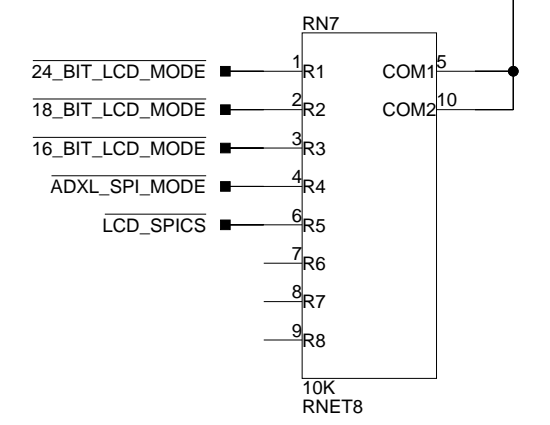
RN7

$\overline{\text{24\_BIT\_LCD\_MODE}}$ 1 R1 COM1 5

$\overline{\text{18\_BIT\_LCD\_MODE}}$ 2 R2 COM2 10

$\overline{\text{16\_BIT\_LCD\_MODE}}$ 3 R3

$\overline{\text{ADXL\_SPI\_MODE}}$ 4 R4

$\overline{\text{LCD\_SPICS}}$ 6 R5

7 R6

8 R7

9 R8

10K
RNET8